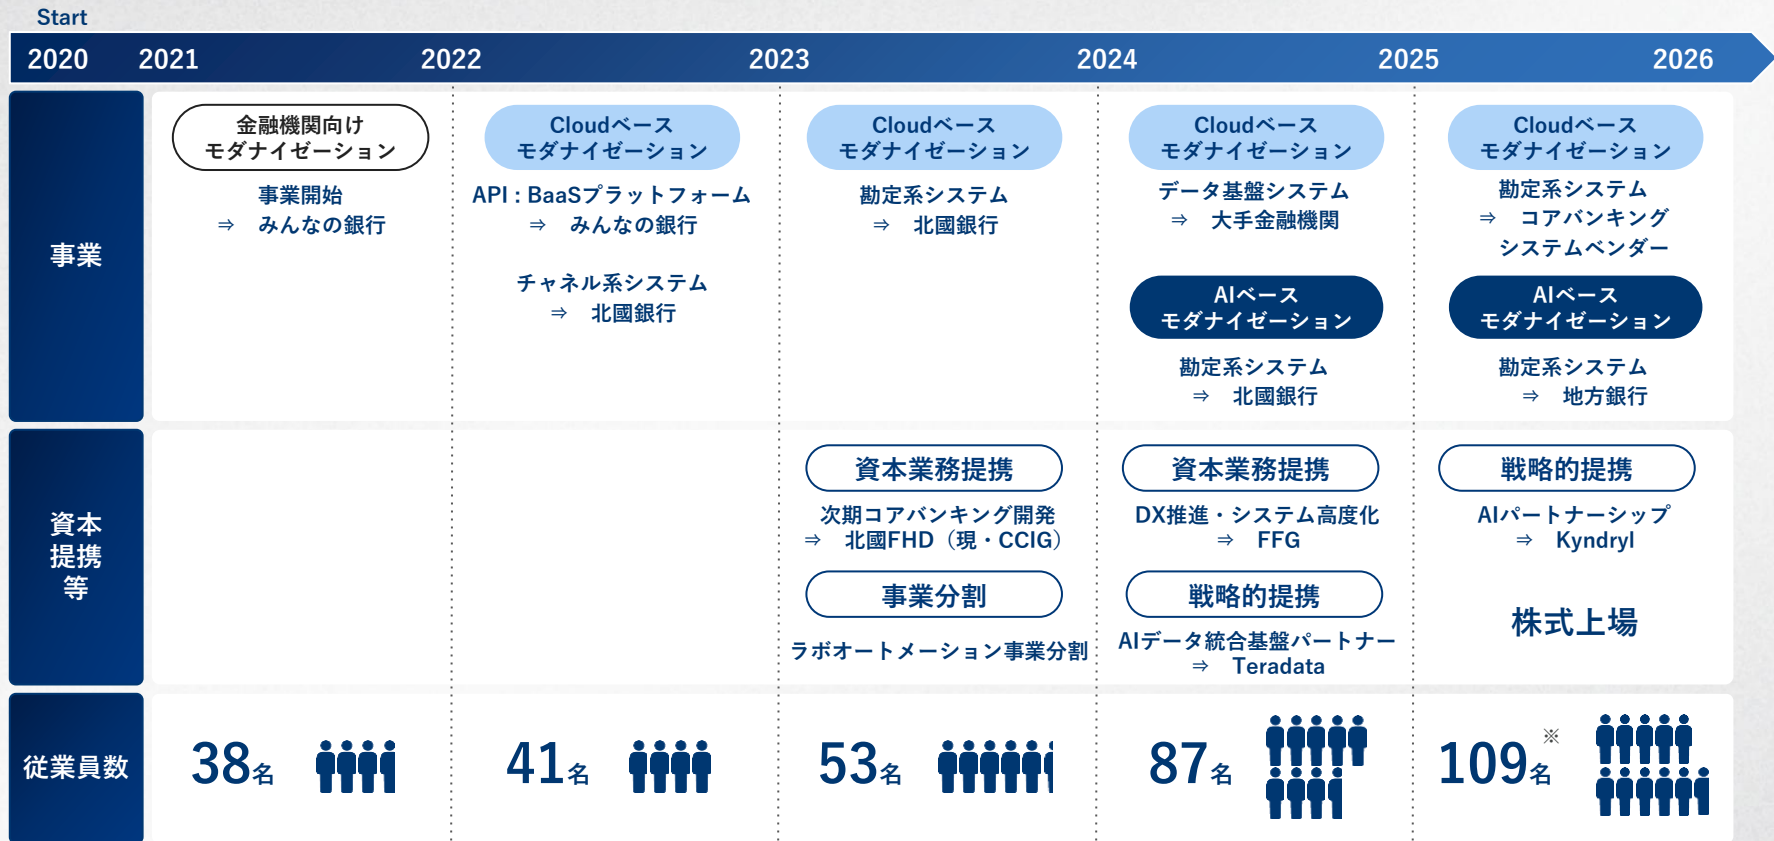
Start

2020 2021 2022 2023 2024 2025 2026

事業

金融機関向け モダナイゼーション
事業開始
⇒ みんなの銀行

Cloudベース モダナイゼーション
API：BaaSプラットフォーム
⇒ みんなの銀行

チャネル系システム
⇒ 北國銀行

Cloudベース モダナイゼーション
勘定系システム
⇒ 北國銀行

Cloudベース モダナイゼーション
データ基盤システム
⇒ 大手金融機関

AIベース モダナイゼーション
勘定系システム
⇒ 北國銀行

Cloudベース モダナイゼーション
勘定系システム
⇒ コアバンキング システムベンダー

AIベース モダナイゼーション
勘定系システム
⇒ 地方銀行

資本提携等

資本業務提携
次期コアバンキング開発
⇒ 北國FHD（現・CCIG）

事業分割
ラボオートメーション事業分割

資本業務提携
DX推進・システム高度化
⇒ FFG

戦略的提携
AIデータ統合基盤パートナー
⇒ Teradata

戦略的提携
AIパートナーシップ
⇒ Kyndryl

株式上場

従業員数

38名

41名

53名

87名

109名※